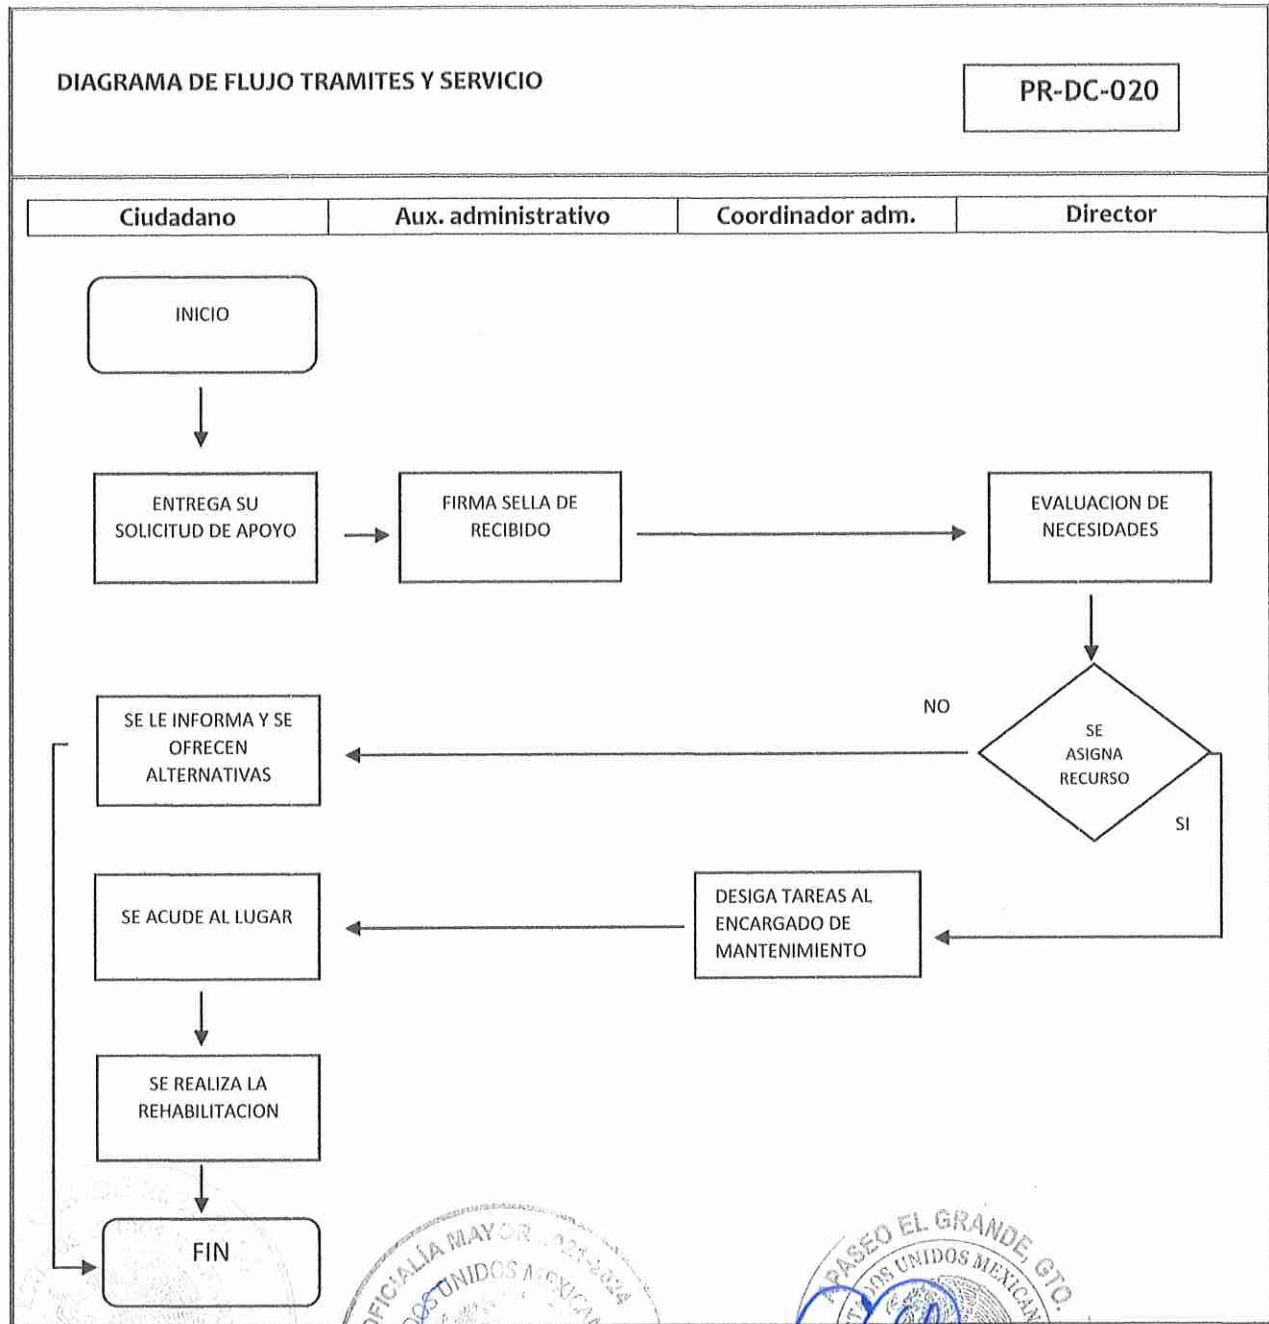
DIAGRAMA DE FLUJO TRAMITES Y SERVICIO

PR-DC-020

| Ciudadano | Aux. administrativo | Coordinador adm. | Director |
|---|---|---|---|

INICIO

ENTREGA SU SOLICITUD DE APOYO

FIRMA SELLA DE RECIBIDO

EVALUACION DE NECESIDADES

SE ASIGNA RECURSO

NO

SI

SE LE INFORMA Y SE OFRECEN ALTERNATIVAS

DESIGA TAREAS AL ENCARGADO DE MANTENIMIENTO

SE ACUDE AL LUGAR

SE REALIZA LA REHABILITACION

FIN

OFICIALÍA MAYOR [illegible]-2024
UNIDOS MEXICANOS

APASEO EL GRANDE, GTO.
ESTADOS UNIDOS MEXICANOS